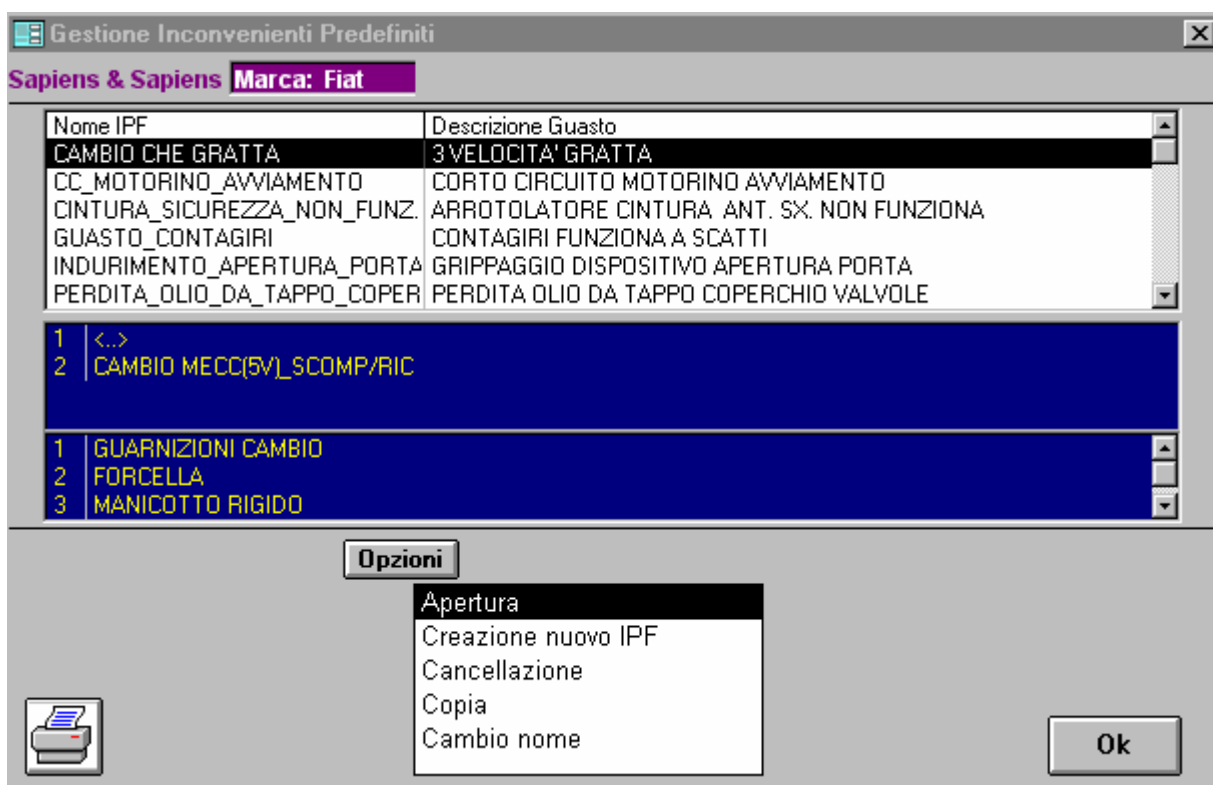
Gestione Inconvenienti Predefiniti

Sapiens & Sapiens Marca: Fiat

| Nome IPF | Descrizione Guasto |
|---|---|
| CAMBIO CHE GRATTA | 3 VELOCITA' GRATTA |
| CC_MOTORINO_AVVIAMENTO | CORTO CIRCUITO MOTORINO AVVIAMENTO |
| CINTURA_SICUREZZA_NON_FUNZ. | ARROTOLATORE CINTURA ANT. SX. NON FUNZIONA |
| GUASTO_CONTAGIRI | CONTAGIRI FUNZIONA A SCATTI |
| INDURIMENTO_APERTURA_PORTA | GRIPPAGGIO DISPOSITIVO APERTURA PORTA |
| PERDITA_OLIO_DA_TAPPO_COPER | PERDITA OLIO DA TAPPO COPERCHIO VALVOLE |

1 <..>
2 CAMBIO MECC(5V)_SCOMP/RIC

1 GUARNIZIONI CAMBIO
2 FORCELLA
3 MANICOTTO RIGIDO

Opzioni

Apertura
Creazione nuovo IPF
Cancellazione
Copia
Cambio nome

Ok